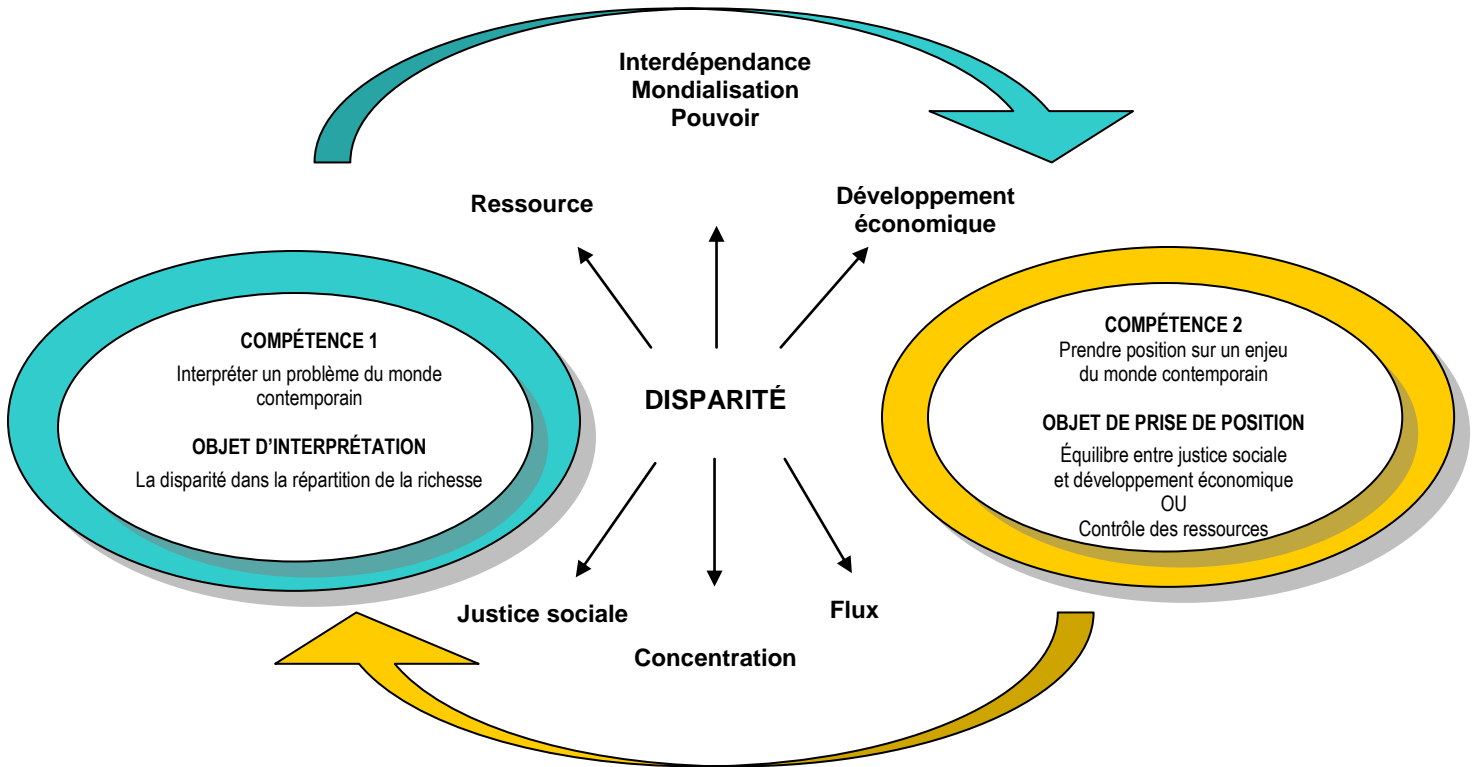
Interdépendance
Mondialisation
Pouvoir

Ressource

Développement économique

COMPÉTENCE 1
Interpréter un problème du monde contemporain

OBJET D'INTERPRÉTATION
La disparité dans la répartition de la richesse

DISPARITÉ

COMPÉTENCE 2
Prendre position sur un enjeu du monde contemporain

OBJET DE PRISE DE POSITION
Équilibre entre justice sociale et développement économique
OU
Contrôle des ressources

Justice sociale

Flux

Concentration